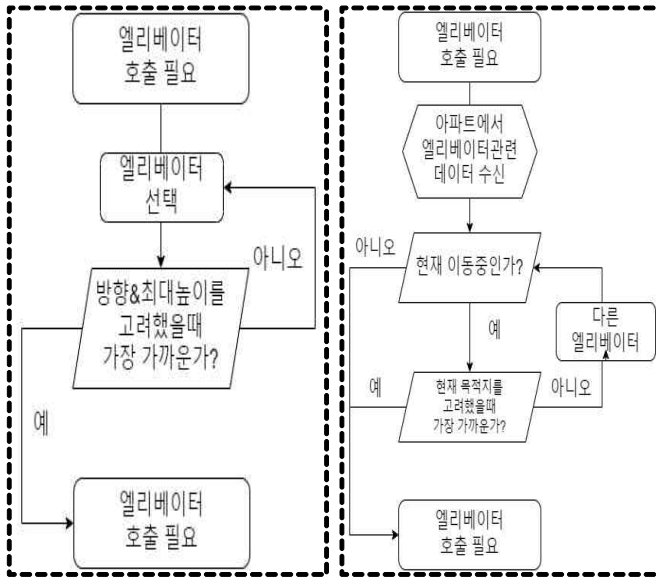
엘리베이터
호출 필요

엘리베이터
선택

아니오

방향&최대높이를
고려했을때
가장 가까운가?

예

엘리베이터
호출 필요

엘리베이터
호출 필요

아파트에서
엘리베이터관련
데이터 수신

아니오

현재 이동중인가?

예

다른
엘리베이터

예

현재 목적지를
고려했을때
가장 가까운가?

아니오

엘리베이터
호출 필요